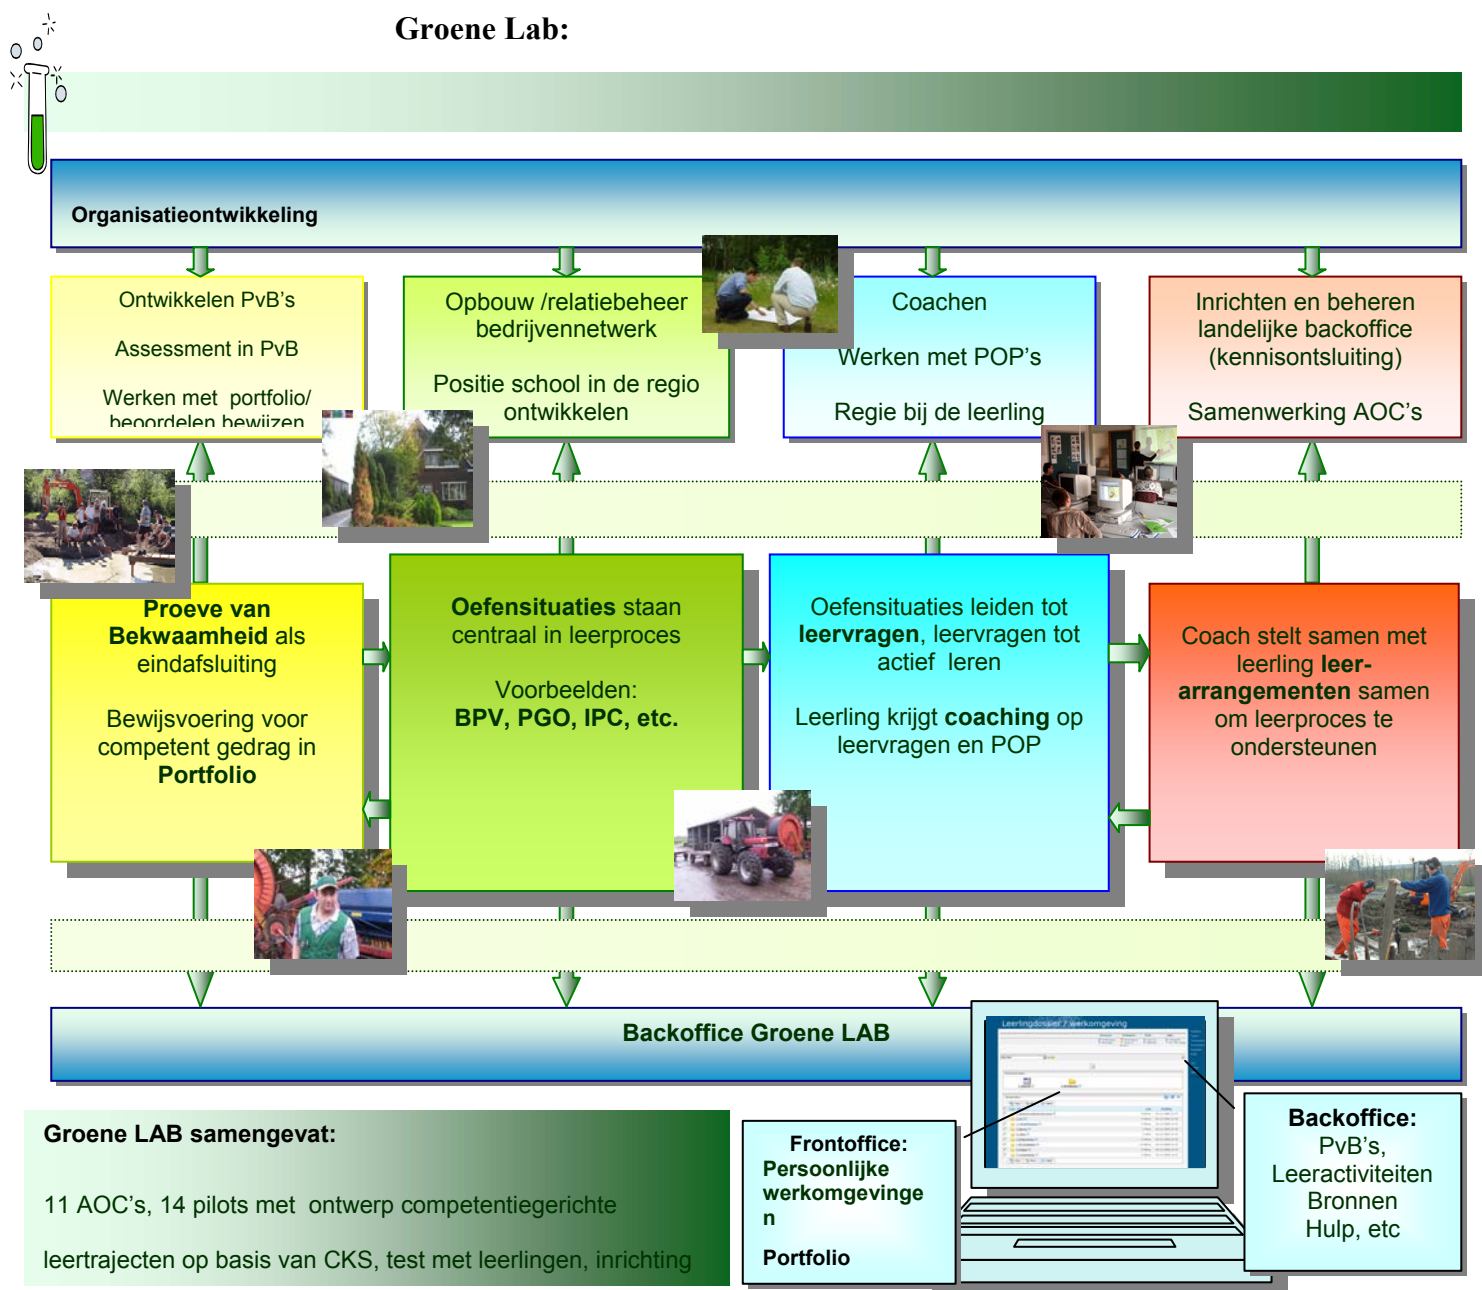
Groene Lab:

Organisatieontwikkeling

Ontwikkelen PvB's

Assessment in PvB

Werken met portfolio/ beoordelen bewijzen

Opbouw /relatiebeheer bedrijvennetwerk

Positie school in de regio ontwikkelen

Coachen

Werken met POP's

Regie bij de leerling

Inrichten en beheren landelijke backoffice (kennisontsluiting)

Samenwerking AOC's

**Proeve van Bekwaamheid** als eindafsluiting

Bewijsvoering voor competent gedrag in **Portfolio**

**Oefensituaties** staan centraal in leerproces

Voorbeelden:
**BPV, PGO, IPC, etc.**

Oefensituaties leiden tot **leervragen**, leervragen tot actief leren

Leerling krijgt **coaching** op leervragen en POP

Coach stelt samen met leerling **leer-arrangementen** samen om leerproces te ondersteunen

Backoffice Groene LAB

Leeringdossier / werkomgeving

Groene LAB samengevat:

11 AOC's, 14 pilots met ontwerp competentiegerichte

leertrajecten op basis van CKS, test met leerlingen, inrichting

Frontoffice:
Persoonlijke werkomgeving

Portfolio

Backoffice:
PvB's,
Leeractiviteiten
Bronnen
Hulp, etc